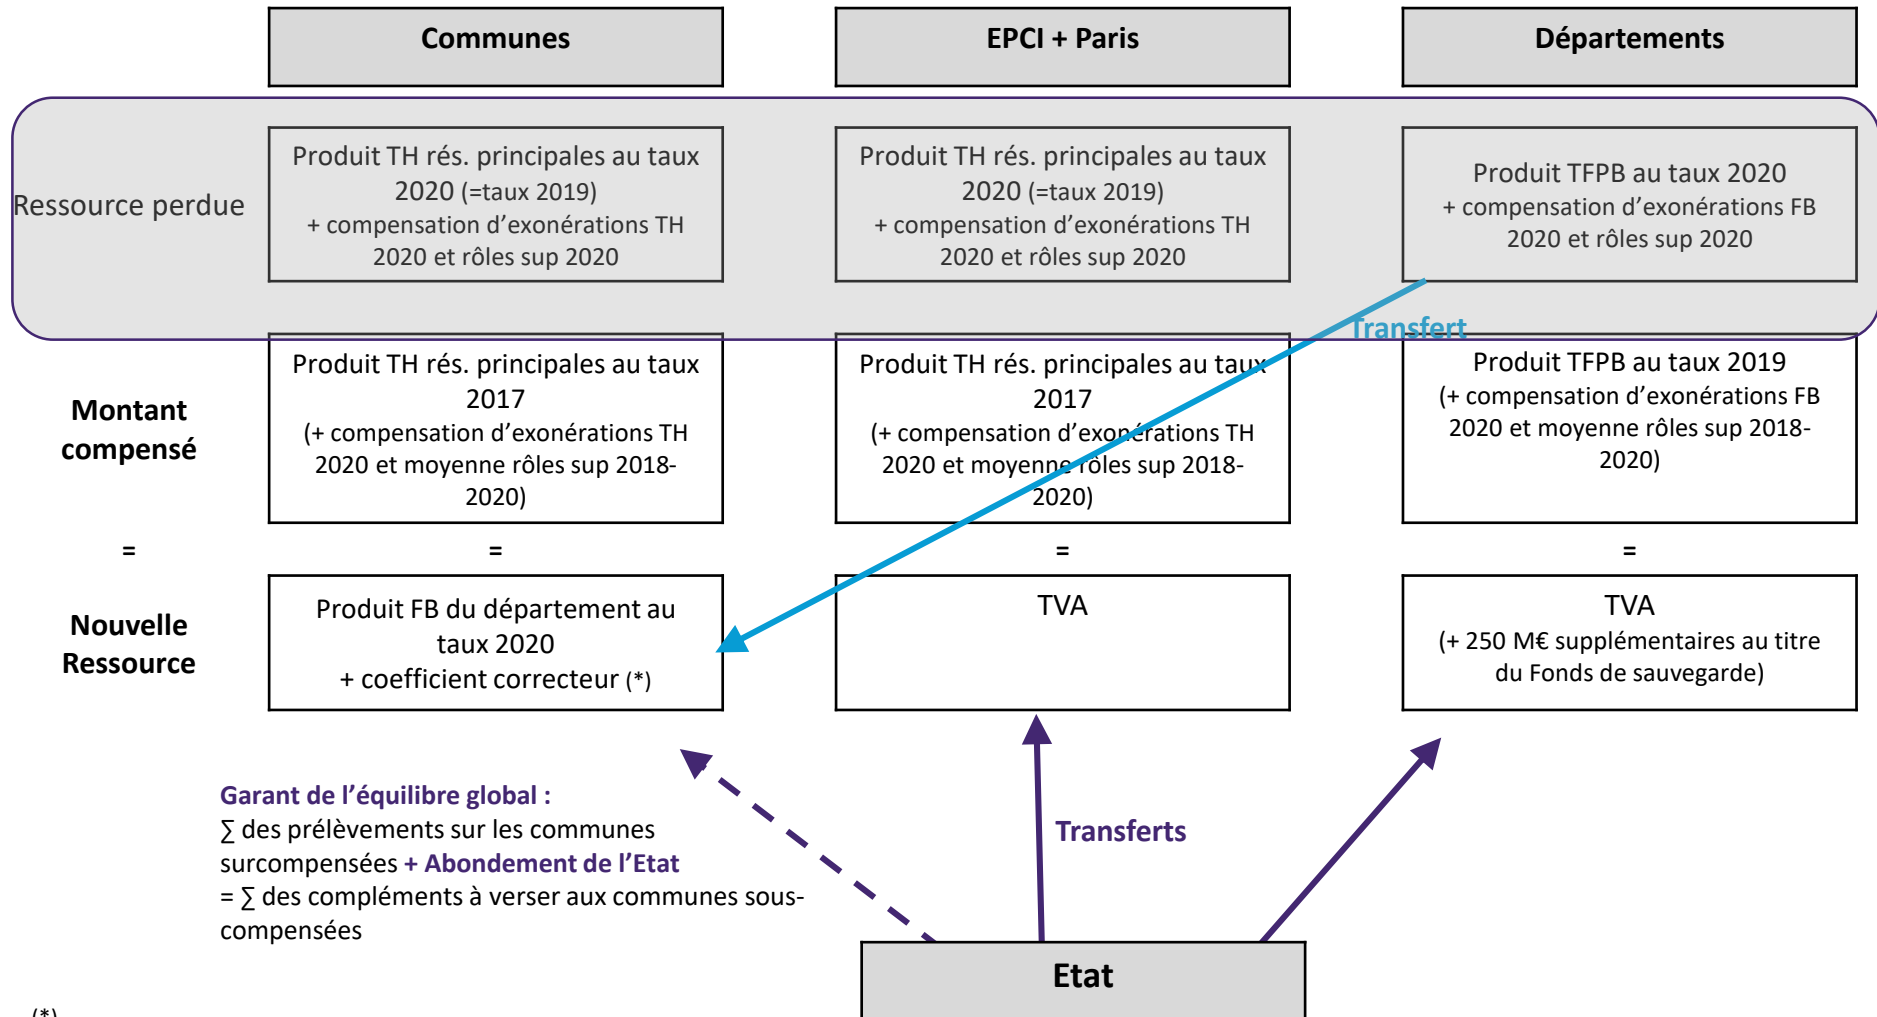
| | Communes | EPCI + Paris | Départements |
|---|---|---|---|
| Ressource perdue | Produit TH rés. principales au taux 2020 (=taux 2019) + compensation d'exonérations TH 2020 et rôles sup 2020 | Produit TH rés. principales au taux 2020 (=taux 2019) + compensation d'exonérations TH 2020 et rôles sup 2020 | Produit TFPB au taux 2020 + compensation d'exonérations FB 2020 et rôles sup 2020 |
| Montant compensé | Produit TH rés. principales au taux 2017 (+ compensation d'exonérations TH 2020 et moyenne rôles sup 2018-2020) | Produit TH rés. principales au taux 2017 (+ compensation d'exonérations TH 2020 et moyenne rôles sup 2018-2020) | Produit TFPB au taux 2019 (+ compensation d'exonérations FB 2020 et moyenne rôles sup 2018-2020) |
| = | = | = | = |
| Nouvelle Ressource | Produit FB du département au taux 2020 + coefficient correcteur (*) | TVA | TVA (+ 250 M€ supplémentaires au titre du Fonds de sauvegarde) |

Transfert

Garant de l'équilibre global :
∑ des prélèvements sur les communes surcompensées + Abondement de l'Etat
= ∑ des compléments à verser aux communes sous-compensées

Transferts

Etat

(*)